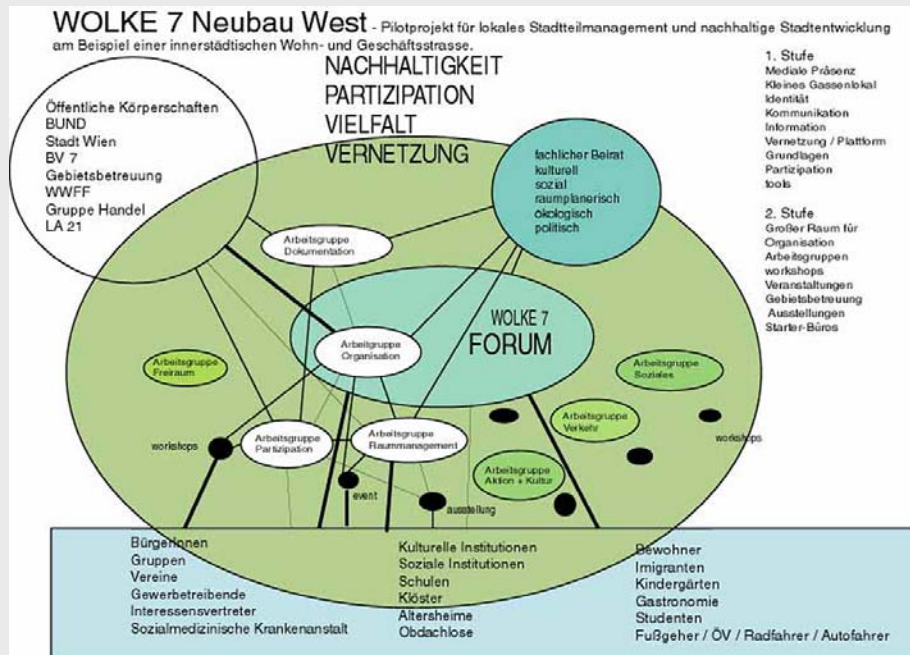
WOLKE 7 Neubau West - Pilotprojekt für lokales Stadtteilmanagement und nachhaltige Stadtentwicklung am Beispiel einer innerstädtischen Wohn- und Geschäftsstrasse.

NACHHALTIGKEIT
PARTIZIPATION
VIELFALT
VERNETZUNG

1. Stufe
Mediale Präsenz
Kleines Gassenlokal
Identität
Kommunikation
Information
Vernetzung / Plattform
Grundlagen
Partizipation
tools

2. Stufe
Großer Raum für Organisation
Arbeitsgruppen
workshops
Veranstaltungen
Gebietsbetreuung
Ausstellungen
Starter-Büros

Öffentliche Körperschaften
BUND
Stadt Wien
BV 7
Gebietsbetreuung
WWFF
Gruppe Handel
LA 21

fachlicher Beirat
kulturell
sozial
raumplanerisch
ökologisch
politisch

Arbeitsgruppe Dokumentation

WOLKE 7
FORUM

Arbeitsgruppe Organisation

Arbeitsgruppe Freiraum

Arbeitsgruppe Soziales

workshops

Arbeitsgruppe Partizipation

Arbeitsgruppe Raummanagement

Arbeitsgruppe Verkehr

workshops

Arbeitsgruppe Aktion + Kultur

event

ausstellung

BürgerInnen
Gruppen
Vereine
Gewerbetreibende
Interessensvertreter
Sozialmedizinische Krankenanstalt

Kulturelle Institutionen
Soziale Institutionen
Schulen
Klöster
Altersheime
Obdachlose

Bewohner
Imigranten
Kindergärten
Gastronomie
Studenten
Fußgeher / ÖV / Radfahrer / Autofahrer